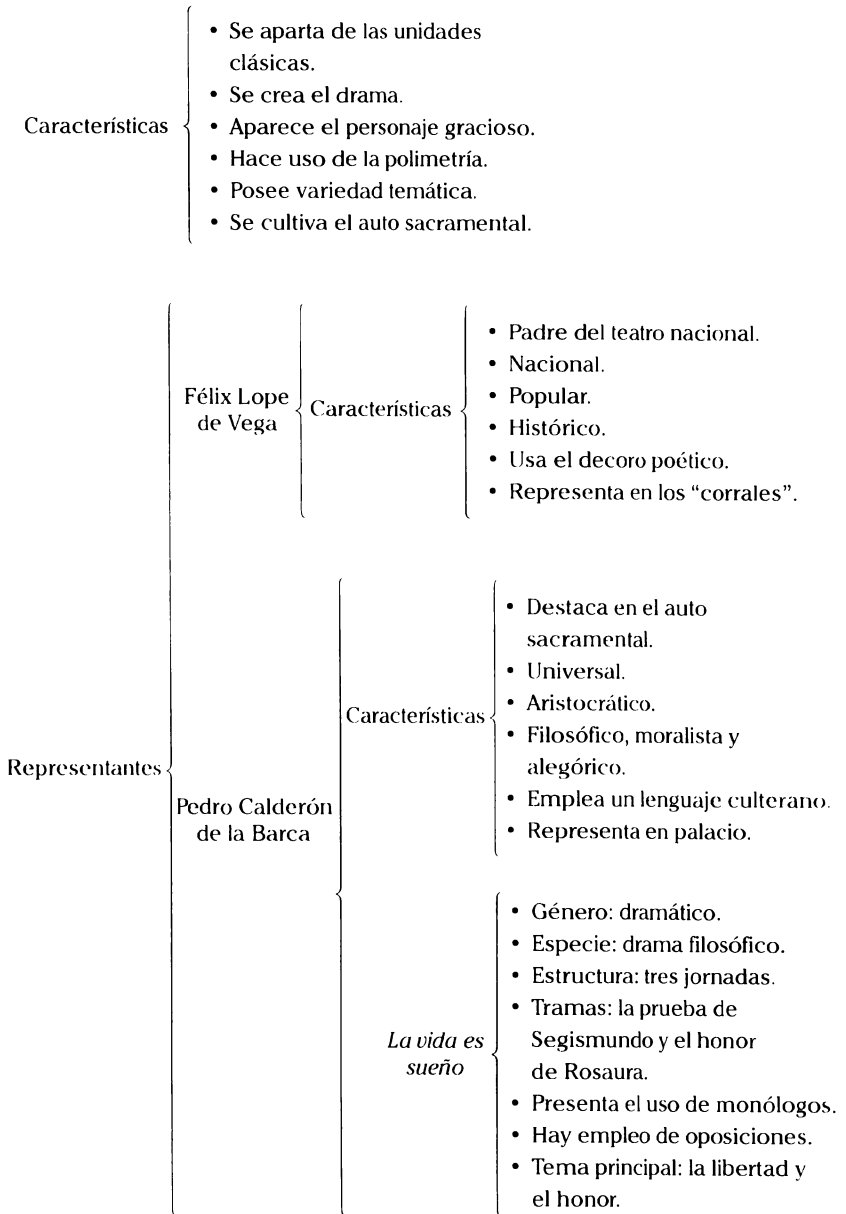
Características

• Se aparta de las unidades clásicas.
• Se crea el drama.
• Aparece el personaje gracioso.
• Hace uso de la polimetría.
• Posee variedad temática.
• Se cultiva el auto sacramental.

Representantes

Félix Lope de Vega

Características

• Padre del teatro nacional.
• Nacional.
• Popular.
• Histórico.
• Usa el decoro poético.
• Representa en los "corrales".

Pedro Calderón de la Barca

Características

• Destaca en el auto sacramental.
• Universal.
• Aristocrático.
• Filosófico, moralista y alegórico.
• Emplea un lenguaje culterano.
• Representa en palacio.

*La vida es sueño*

• Género: dramático.
• Especie: drama filosófico.
• Estructura: tres jornadas.
• Tramas: la prueba de Segismundo y el honor de Rosaura.
• Presenta el uso de monólogos.
• Hay empleo de oposiciones.
• Tema principal: la libertad y el honor.